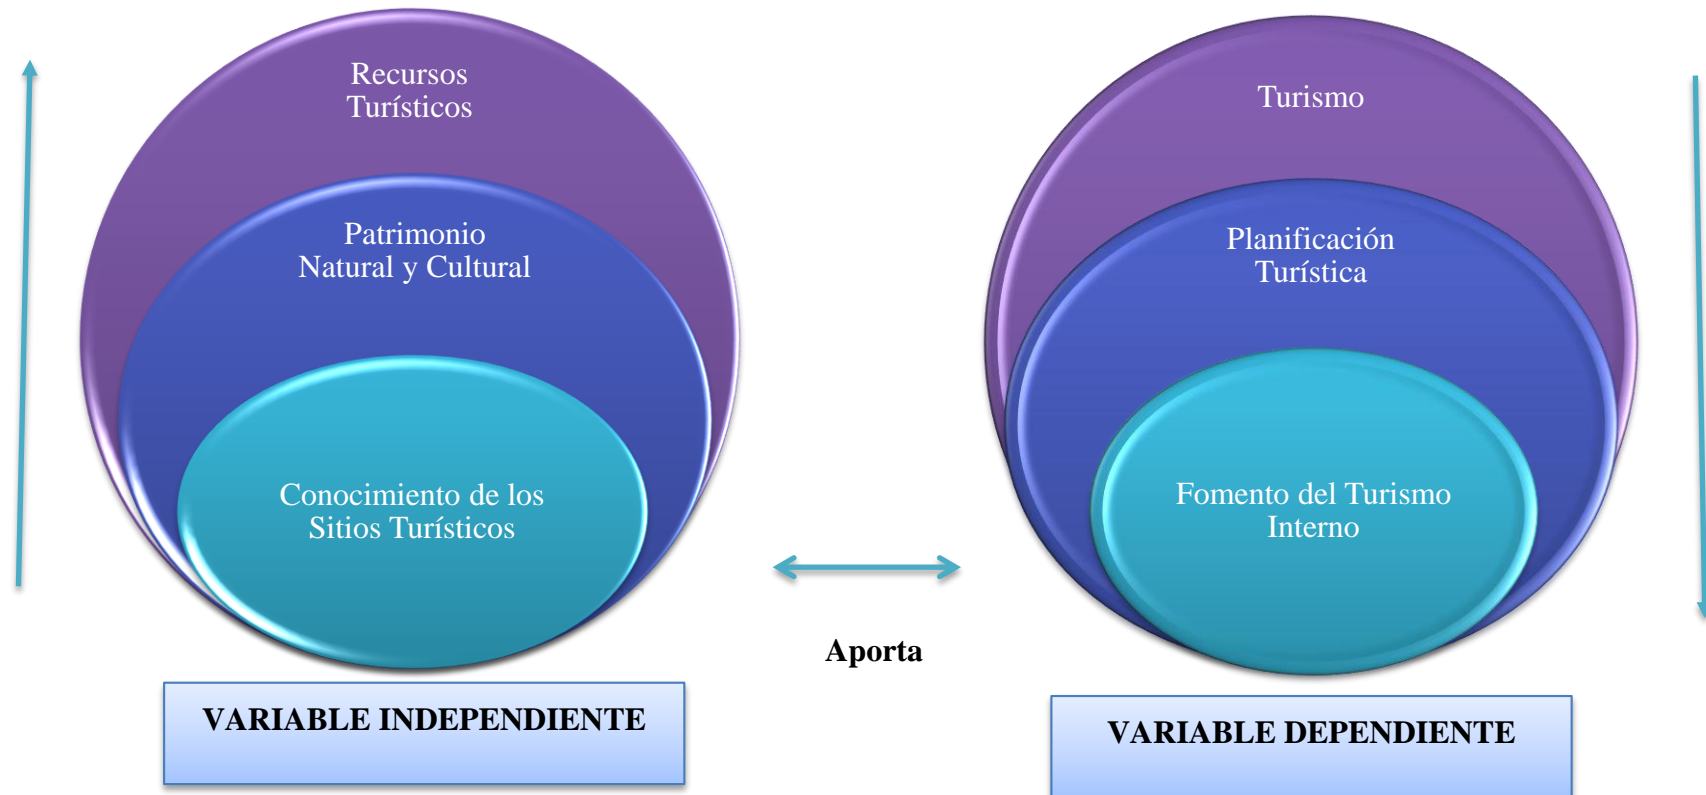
Recursos Turísticos

Patrimonio Natural y Cultural

Conocimiento de los Sitios Turísticos

Turismo

Planificación Turística

Fomento del Turismo Interno

Aporta

VARIABLE INDEPENDIENTE

VARIABLE DEPENDIENTE